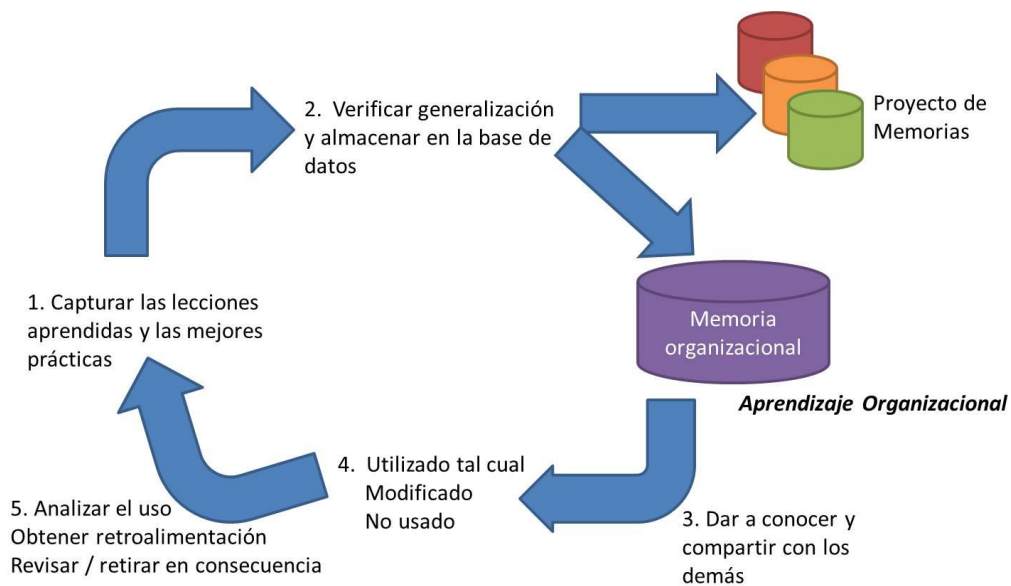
2. Verificar generalización y almacenar en la base de datos

Proyecto de Memorias

1. Capturar las lecciones aprendidas y las mejores prácticas

Memoria organizacional

Aprendizaje Organizacional

4. Utilizado tal cual
Modificado
No usado

5. Analizar el uso
Obtener retroalimentación
Revisar / retirar en consecuencia

3. Dar a conocer y compartir con los demás